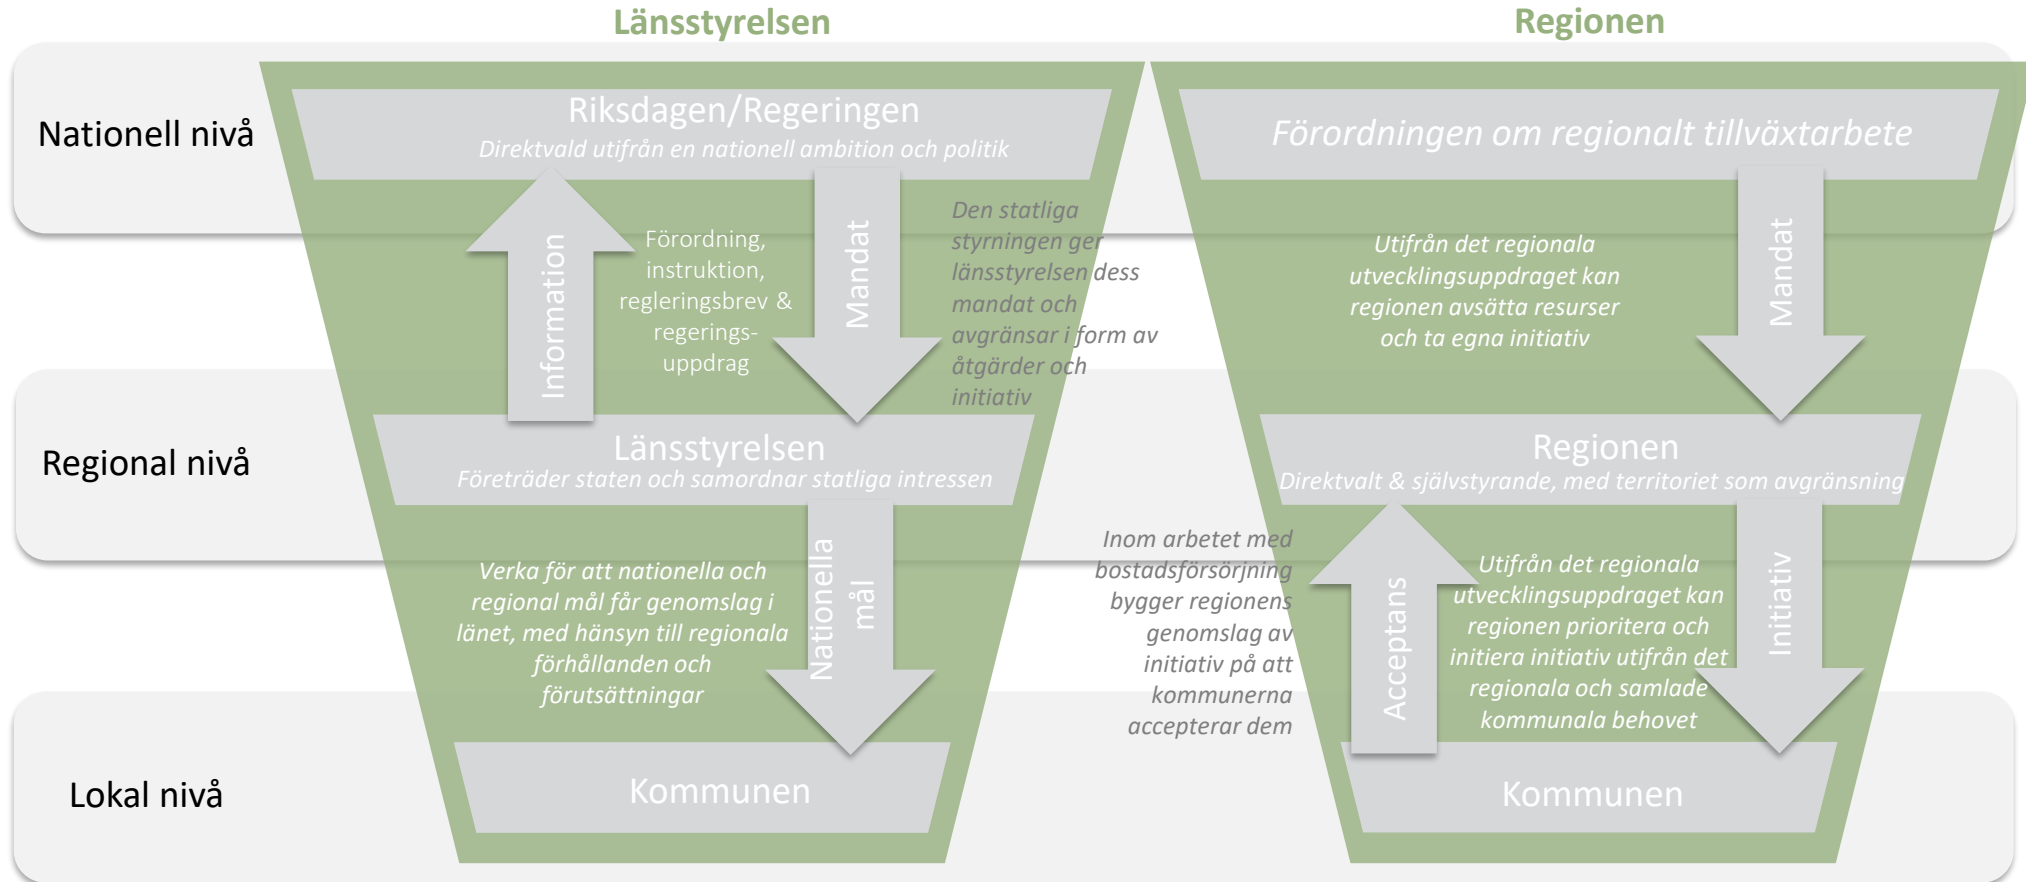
Länsstyrelsen

Regionen

Nationell nivå

Regional nivå

Lokal nivå

Riksdagen/Regeringen
Direktvald utifrån en nationell ambition och politik

Information

Förordning, instruktion, regleringsbrev & regeringsuppdrag

Mandat

Den statliga styrningen ger länsstyrelsen dess mandat och avgränsar i form av åtgärder och initiativ

Länsstyrelsen
Företräder staten och samordnar statliga intressen

Verka för att nationella och regional mål får genomslag i länet, med hänsyn till regionala förhållanden och förutsättningar

Nationella mål

Kommunen

Förordningen om regionalt tillväxtarbete

Utifrån det regionala utvecklingsuppdraget kan regionen avsätta resurser och ta egna initiativ

Mandat

Regionen
Direktvalt & självstyrande, med territoriet som avgränsning

Inom arbetet med bostadsförsörjning bygger regionens genomslag av initiativ på att kommunerna accepterar dem

Acceptans

Utifrån det regionala utvecklingsuppdraget kan regionen prioritera och initiera initiativ utifrån det regionala och samlade kommunala behovet

Initiativ

Kommunen